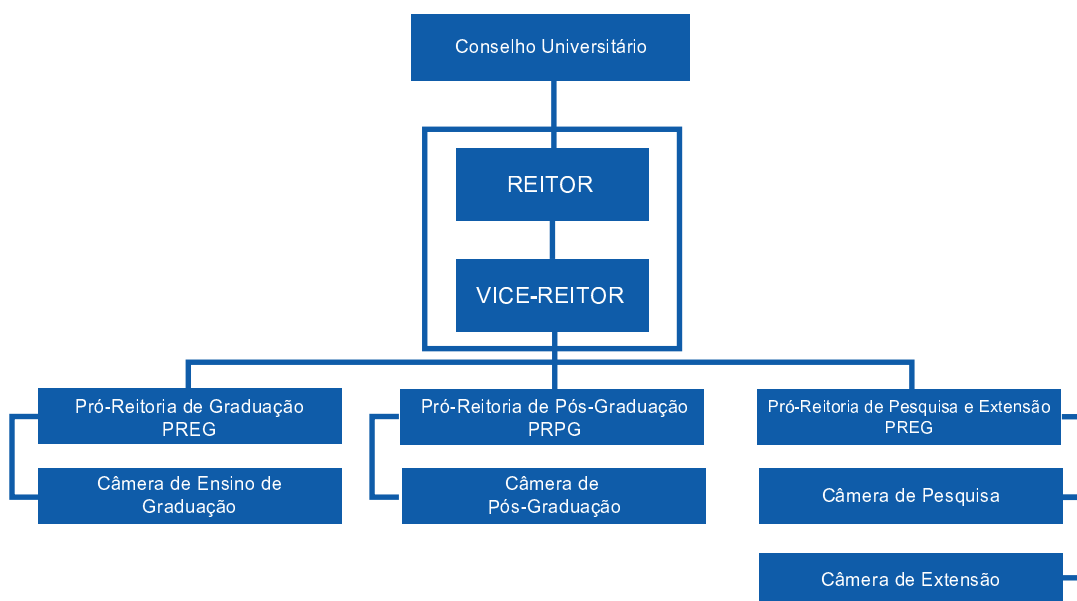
Conselho Universitário

REITOR

VICE-REITOR

Pró-Reitoria de Graduação
PREG

Câmera de Ensino de Graduação

Pró-Reitoria de Pós-Graduação
PRPG

Câmera de Pós-Graduação

Pró-Reitoria de Pesquisa e Extensão
PREG

Câmera de Pesquisa

Câmera de Extensão